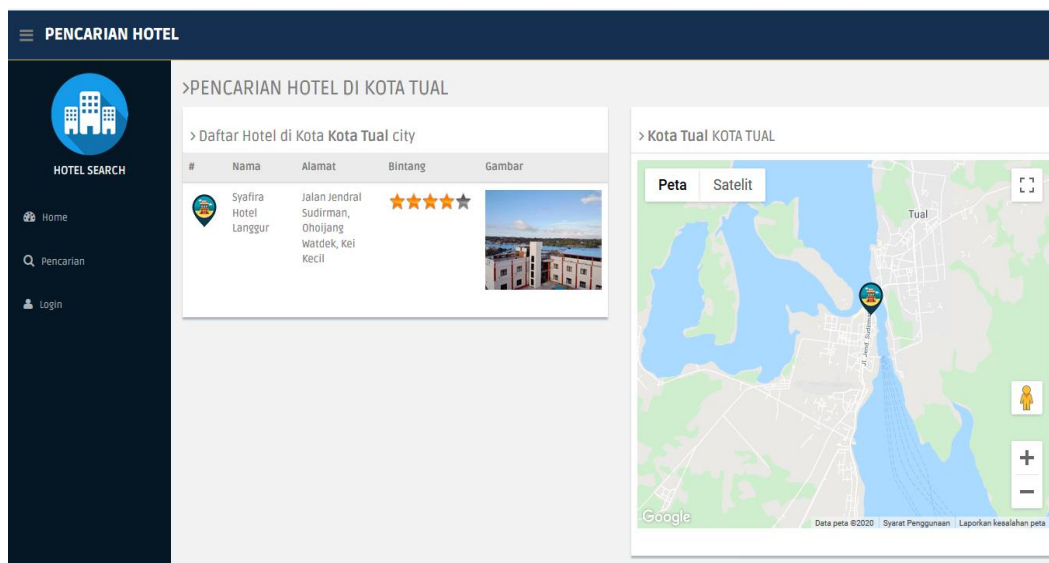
≡ PENCARIAN HOTEL

HOTEL SEARCH

Home

Pencarian

Login

>PENCARIAN HOTEL DI KOTA TUAL

> Daftar Hotel di Kota **Kota Tual** city

| # | Nama | Alamat | Bintang | Gambar |
|---|---|---|---|---|
| | Syafira Hotel Langgur | Jalan Jendral Sudirman, Ohoijang Watdek, Kei Kecil | ★★★★★ | |

> **Kota Tual** KOTA TUAL

Peta Satelit

Tual

Jl. Jend. Sudirman

+

−

Google

Data peta ©2020 Syarat Penggunaan Laporkan kesalahan peta